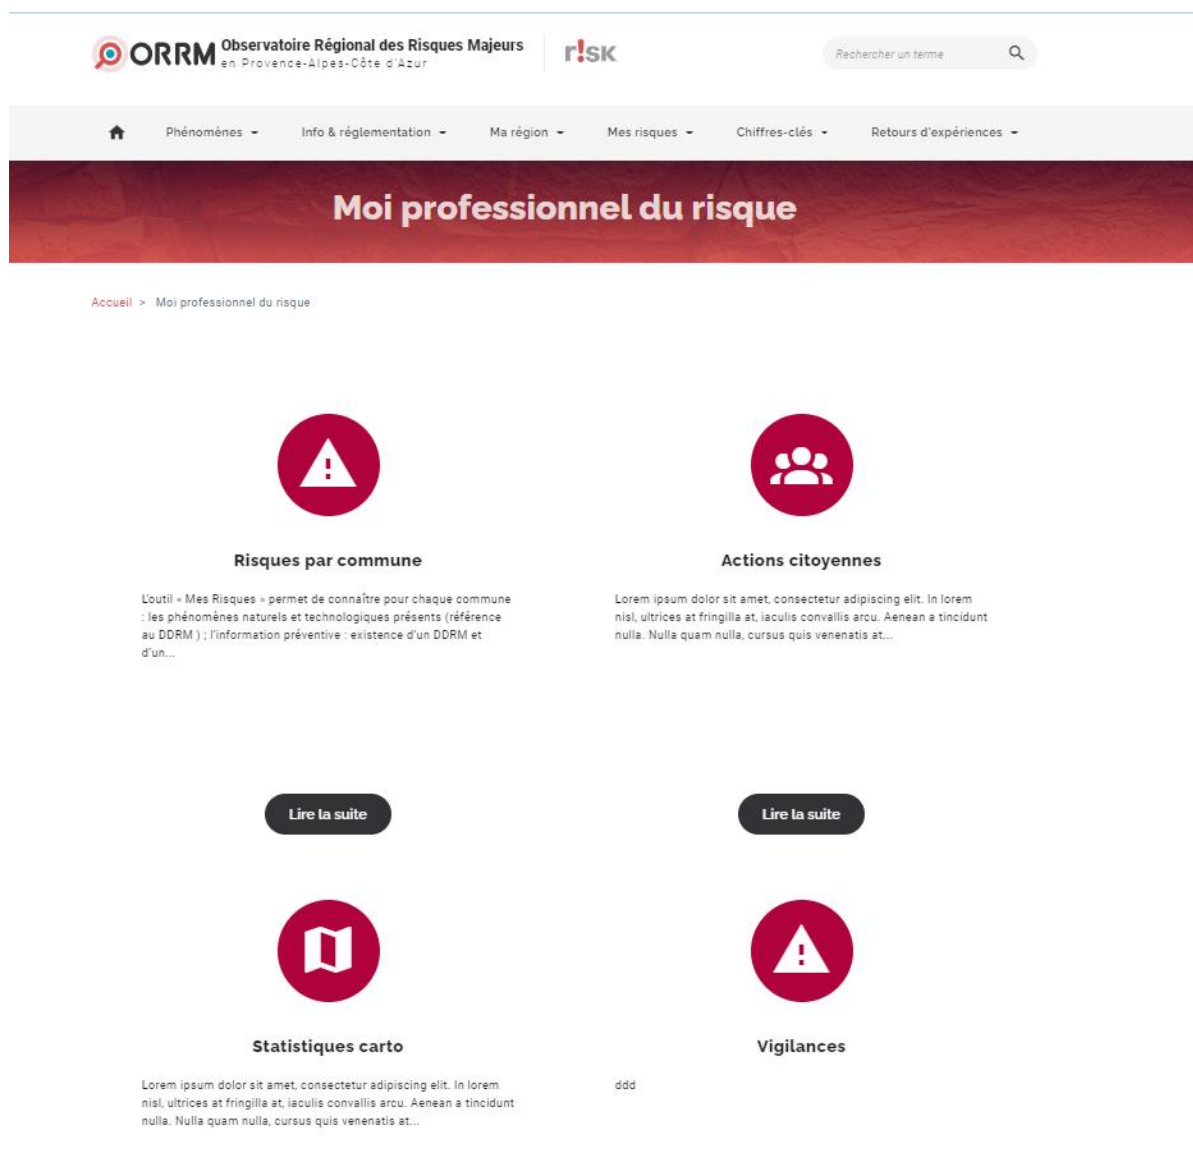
ORRM Observatoire Régional des Risques Majeurs en Provence-Alpes-Côte d'Azur

r!sk

Rechercher un terme

Phénomènes Info & réglementation Ma région Mes risques Chiffres-clés Retours d'expériences

Moi professionnel du risque

Accueil > Moi professionnel du risque

Risques par commune

L'outil « Mes Risques » permet de connaître pour chaque commune : les phénomènes naturels et technologiques présents (référence au DDRM ) ; l'information préventive : existence d'un DDRM et d'un...

Lire la suite

Actions citoyennes

Lorem ipsum dolor sit amet, consectetur adipiscing elit. In lorem nisl, ultrices at fringilla at, iaculis convallis arcu. Aenean a tincidunt nulla. Nulla quam nulla, cursus quis venenatis at...

Lire la suite

Statistiques carto

Lorem ipsum dolor sit amet, consectetur adipiscing elit. In lorem nisl, ultrices at fringilla at, iaculis convallis arcu. Aenean a tincidunt nulla. Nulla quam nulla, cursus quis venenatis at...

Vigilances

ddd